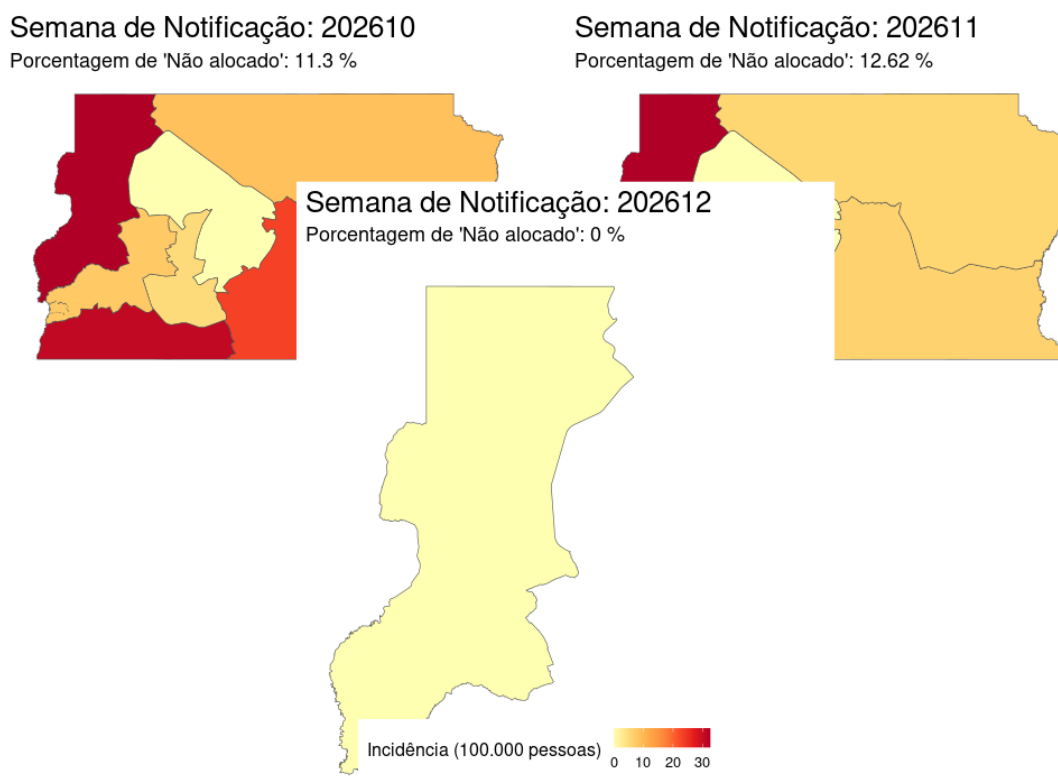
Semana de Notificação: 202610
Porcentagem de 'Não alocado': 11.3 %

Semana de Notificação: 202611
Porcentagem de 'Não alocado': 12.62 %

Semana de Notificação: 202612
Porcentagem de 'Não alocado': 0 %

Incidência (100.000 pessoas)
0 10 20 30